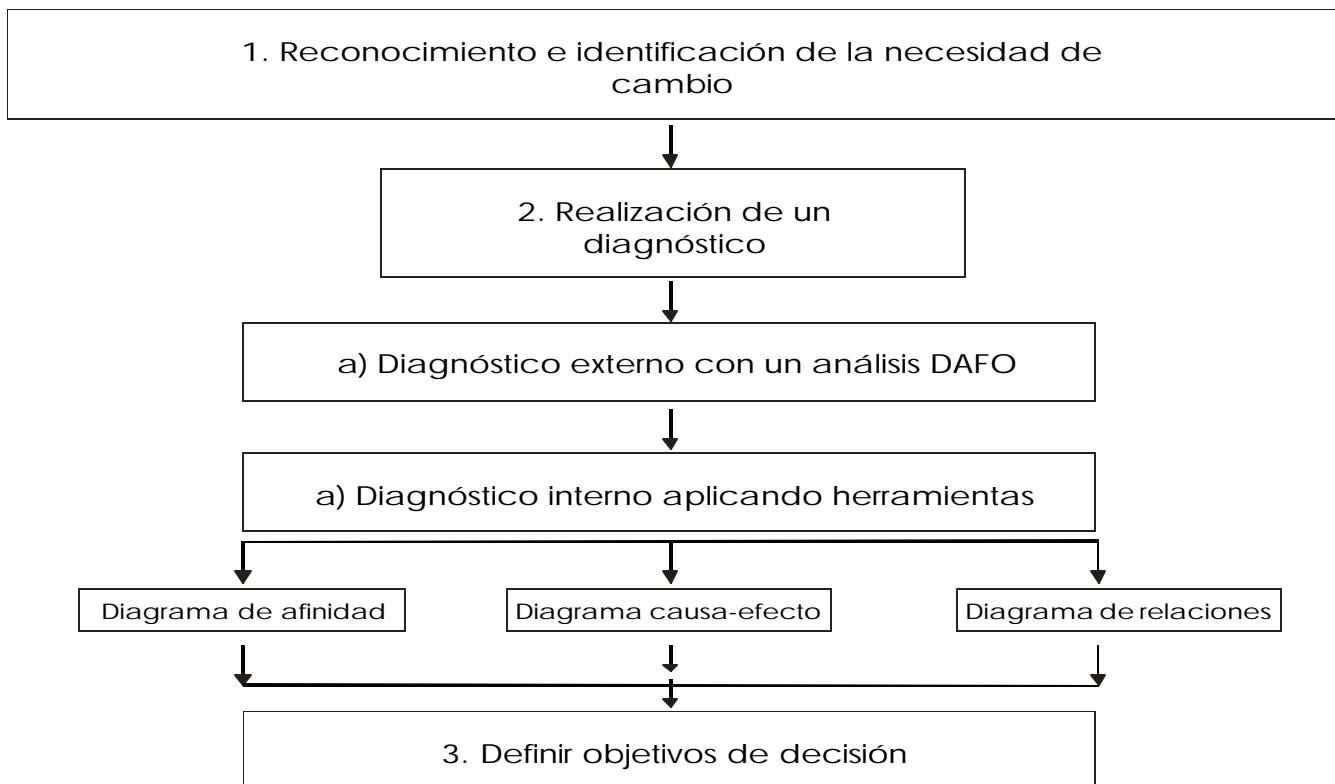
1. Reconocimiento e identificación de la necesidad de cambio

2. Realización de un diagnóstico

a) Diagnóstico externo con un análisis DAFO

a) Diagnóstico interno aplicando herramientas

Diagrama de afinidad

Diagrama causa-efecto

Diagrama de relaciones

3. Definir objetivos de decisión